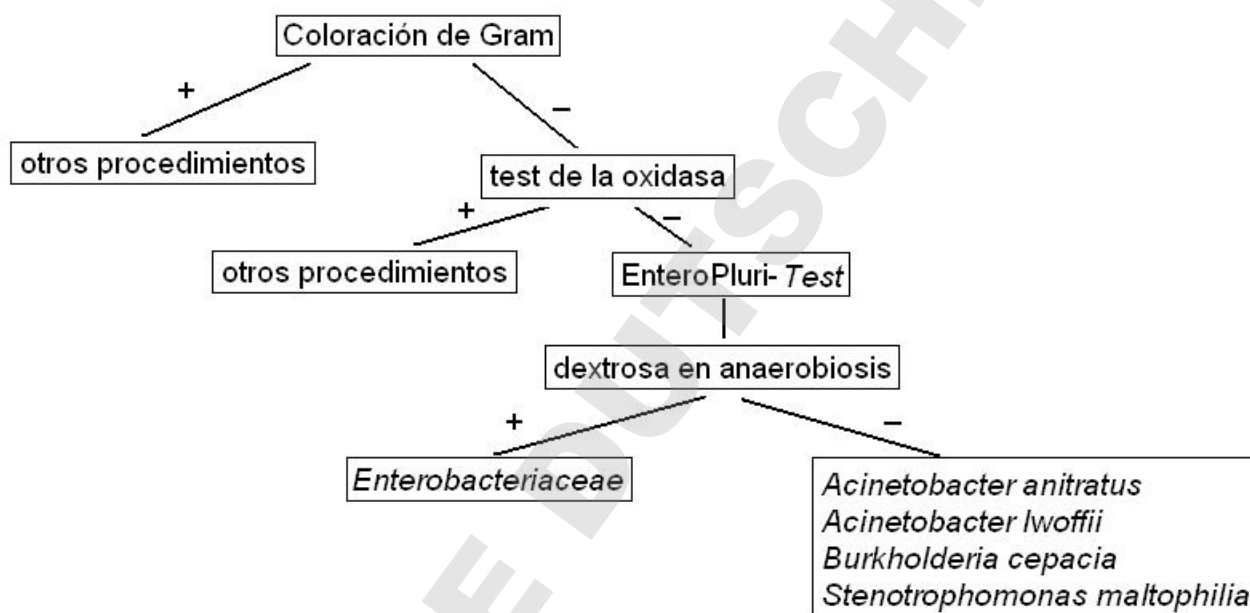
Coloración de Gram

+

–

otros procedimientos

test de la oxidasa

+

–

otros procedimientos

EnteroPluri-Test

dextrosa en anaerobiosis

+

–

Enterobacteriaceae

Acinetobacter anitratus
Acinetobacter lwoffii
Burkholderia cepacia
Stenotrophomonas maltophilia